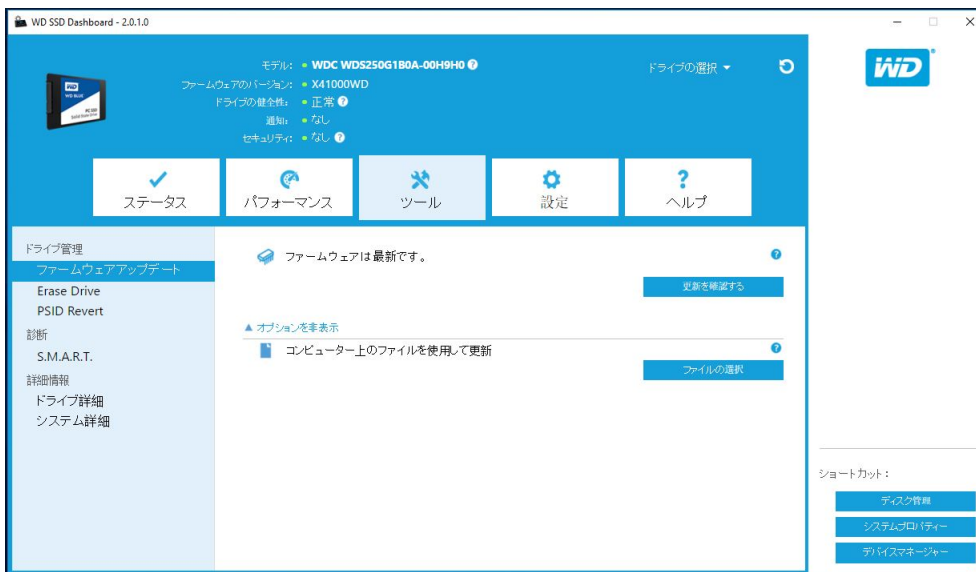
WD SSD Dashboard - 2.0.1.0

WD
WD Blue
PC SSD
Solid State Drive

モデル: • WDC WDS250G1B0A-00H9H0
ファームウェアのバージョン: • X41000WD
ドライブの健全性: • 正常
通知: • なし
セキュリティ: • なし

ドライブの選択

WD

ステータス
パフォーマンス
ツール
設定
ヘルプ

ドライブ管理
ファームウェアアップデート
Erase Drive
PSID Revert
診断
S.M.A.R.T.
詳細情報
ドライブ詳細
システム詳細

ファームウェアは最新です。
更新を確認する

▲ オプションを非表示
コンピューター上のファイルを使用して更新
ファイルの選択

ショートカット:
ディスク管理
システムプロパティー
デバイスマネージャー